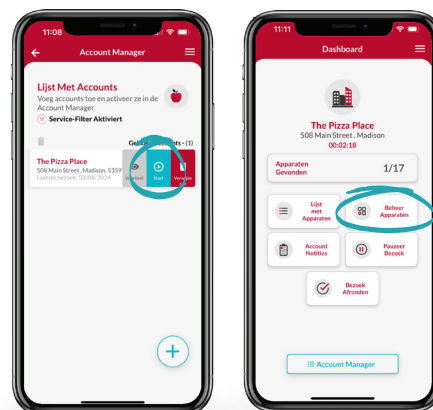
11:08

Account Manager

Lijst Met Accounts
Voeg accounts toe en activeer ze in de Account Manager
Service-Filter Aktiviert

Geli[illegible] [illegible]ounts - (1)

The Pizza Place
508 Main Street , Madison, 5359
Laatste bezoek: 03/08/2024

Verbergen
Start
Verwijder

+

11:11

Dashboard

The Pizza Place
508 Main Street , Madison
00:02:18

Apparaten Gevonden
1/17

Lijst met Apparaten
Beheer Apparaten
Account Notities
Pauzeer Bezoek
Bezoek Afronden

Account Manager